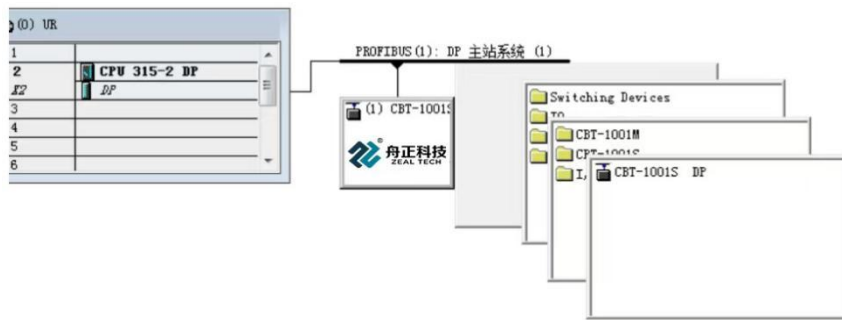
(0) UR

| | |
|---|---|
| 1 | |
| 2 | CPU 315-2 DP |
| X2 | DP |
| 3 | |
| 4 | |
| 5 | |
| 6 | |

PROFIBUS(1): DP 主站系统 (1)

(1) CBT-1001S

舟正科技
ZEAL TECH

Switching Devices
IO

CBT-1001M
CBT-1001S
I,

CBT-1001S DP